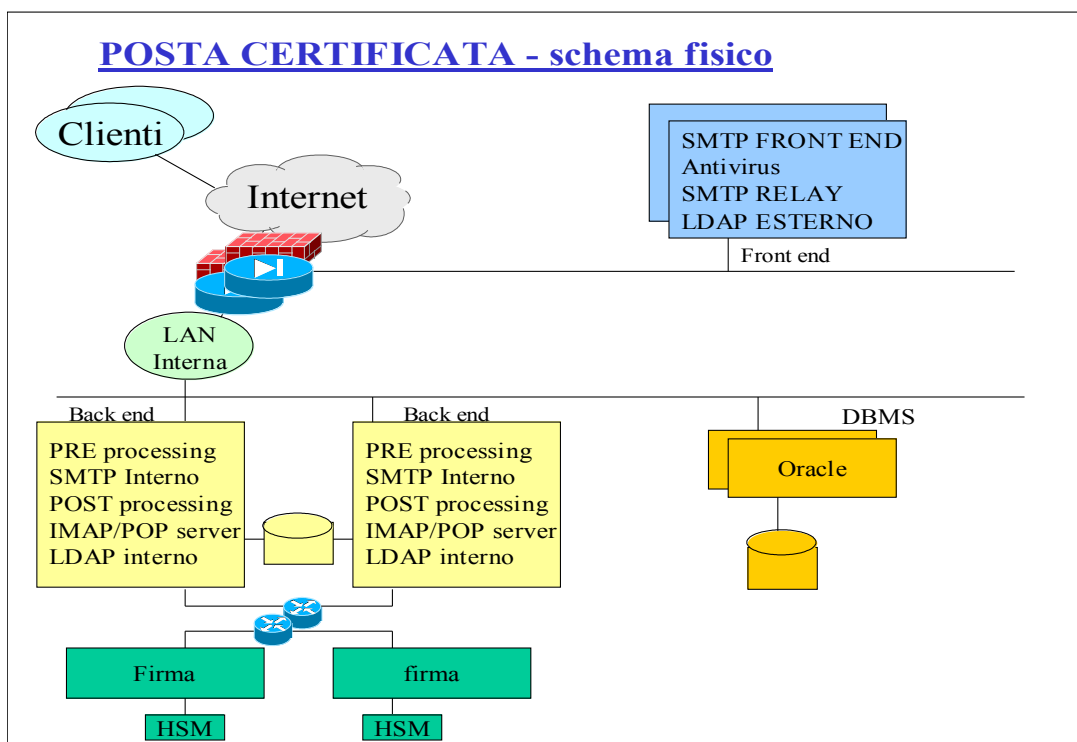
POSTA CERTIFICATA - schema fisico

Clienti

Internet

SMTP FRONT END
Antivirus
SMTP RELAY
LDAP ESTERNO

Front end

LAN Interna

Back end

PRE processing
SMTP Interno
POST processing
IMAP/POP server
LDAP interno

Back end

PRE processing
SMTP Interno
POST processing
IMAP/POP server
LDAP interno

DBMS

Oracle

Firma

firma

HSM

HSM